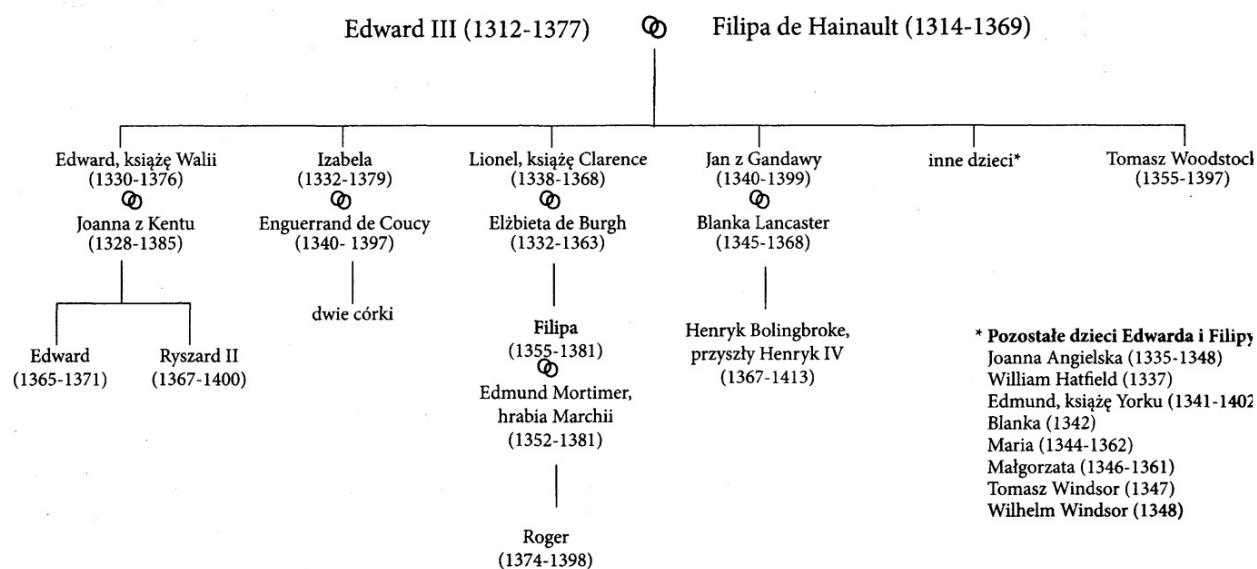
Edward III (1312-1377) Filipa de Hainault (1314-1369)

Edward, książę Walii (1330-1376)
Joanna z Kentu (1328-1385)

Edward (1365-1371)

Ryszard II (1367-1400)

Izabela (1332-1379)
Enguerrand de Coucy (1340- 1397)

dwie córki

Lionel, książę Clarence (1338-1368)
Elżbieta de Burgh (1332-1363)

Filipa (1355-1381)
Edmund Mortimer, hrabia Marchii (1352-1381)

Roger (1374-1398)

Jan z Gandawy (1340-1399)
Blanka Lancaster (1345-1368)

Henryk Bolingbroke, przyszły Henryk IV (1367-1413)

inne dzieci*

Tomasz Woodstock (1355-1397)

* Pozostałe dzieci Edwarda i Filipy
Joanna Angielska (1335-1348)
William Hatfield (1337)
Edmund, książę Yorku (1341-1402
Blanka (1342)
Maria (1344-1362)
Małgorzata (1346-1361)
Tomasz Windsor (1347)
Wilhelm Windsor (1348)